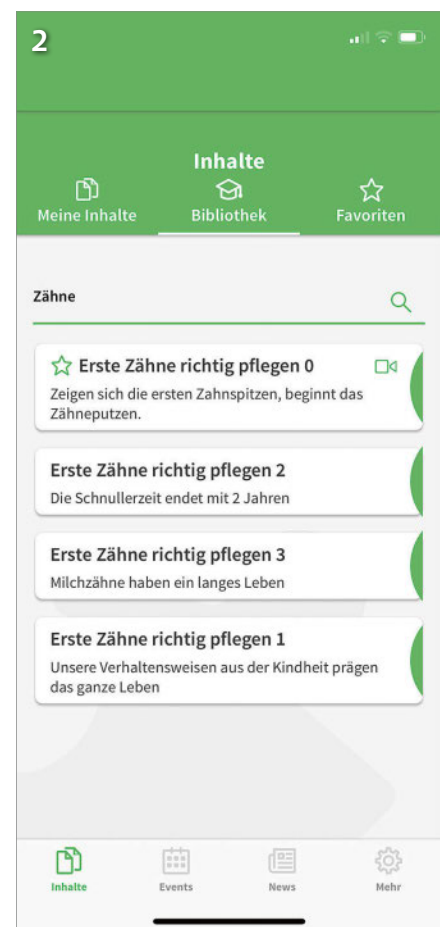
2

Inhalte

Meine Inhalte

Bibliothek

Favoriten

Zähne

Erste Zähne richtig pflegen 0

Zeigen sich die ersten Zahnspitzen, beginnt das Zähneputzen.

Erste Zähne richtig pflegen 2

Die Schnullerzeit endet mit 2 Jahren

Erste Zähne richtig pflegen 3

Milchzähne haben ein langes Leben

Erste Zähne richtig pflegen 1

Unsere Verhaltensweisen aus der Kindheit prägen das ganze Leben

Inhalte

Events

News

Mehr